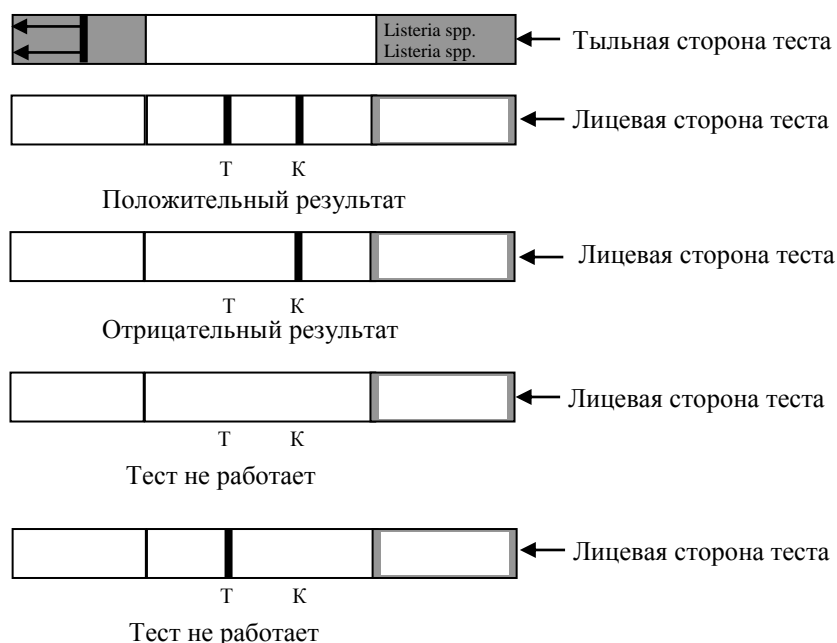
Listeria spp.
Listeria spp.

Тыльная сторона теста

Лицевая сторона теста

Т К

Положительный результат

Лицевая сторона теста

Т К

Отрицательный результат

Лицевая сторона теста

Т К

Тест не работает

Лицевая сторона теста

Т К

Тест не работает